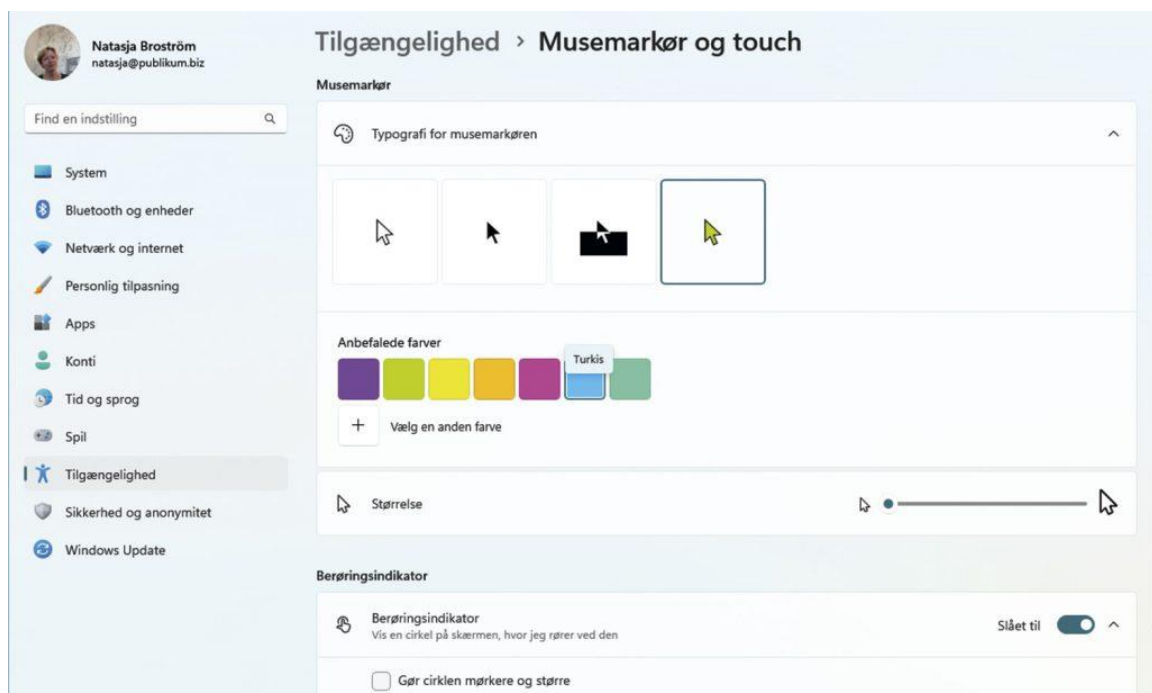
Natasja Broström
natasja@publikum.biz

Find en indstilling

System
Bluetooth og enheder
Netværk og internet
Personlig tilpasning
Apps
Konti
Tid og sprog
Spil
Tilgængelighed
Sikkerhed og anonymitet
Windows Update

Tilgængelighed › Musemarkør og touch

Musemarkør

Typografi for musemarkøren

Anbefalede farver

Turkis

+ Vælg en anden farve

Størrelse

Berøringsindikator

Berøringsindikator
Vis en cirkel på skærmen, hvor jeg rører ved den

Slået til

Gør cirklen mørkere og større